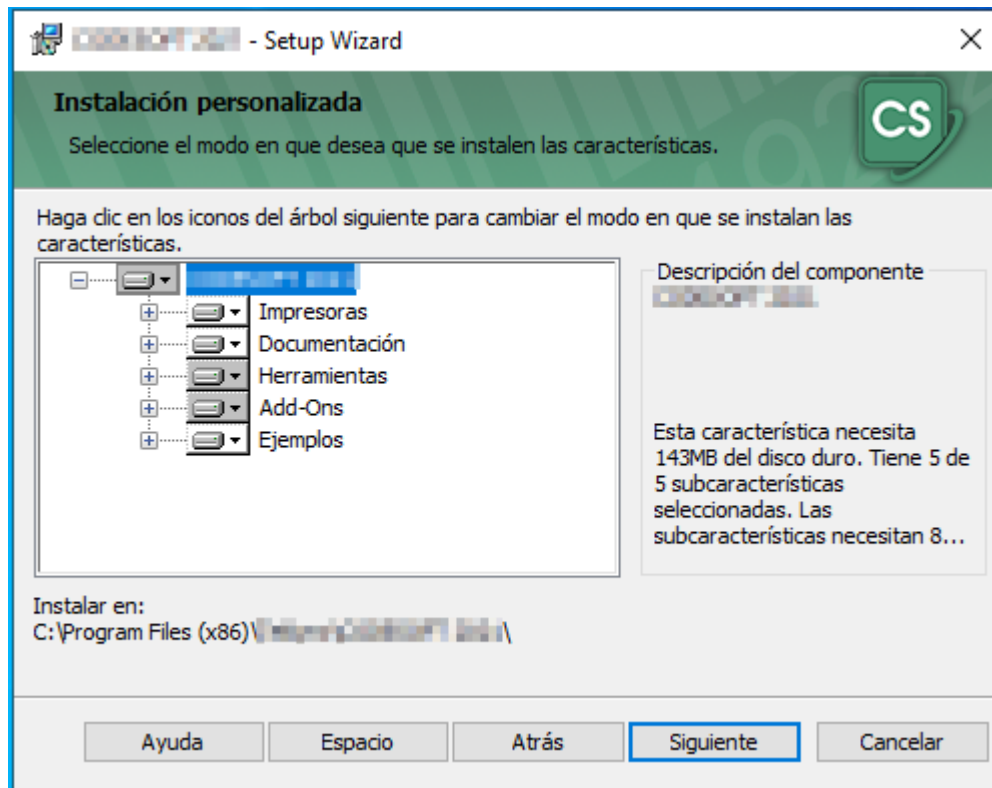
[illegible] - Setup Wizard

Instalación personalizada

Seleccione el modo en que desea que se instalen las características.

CS

Haga clic en los iconos del árbol siguiente para cambiar el modo en que se instalan las características.

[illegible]

Impresoras

Documentación

Herramientas

Add-Ons

Ejemplos

Descripción del componente

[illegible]

Esta característica necesita 143MB del disco duro. Tiene 5 de 5 subcaracterísticas seleccionadas. Las subcaracterísticas necesitan 8...

Instalar en:

C:\Program Files (x86)\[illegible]\

Ayuda | Espacio | Atrás | Siguiente | Cancelar